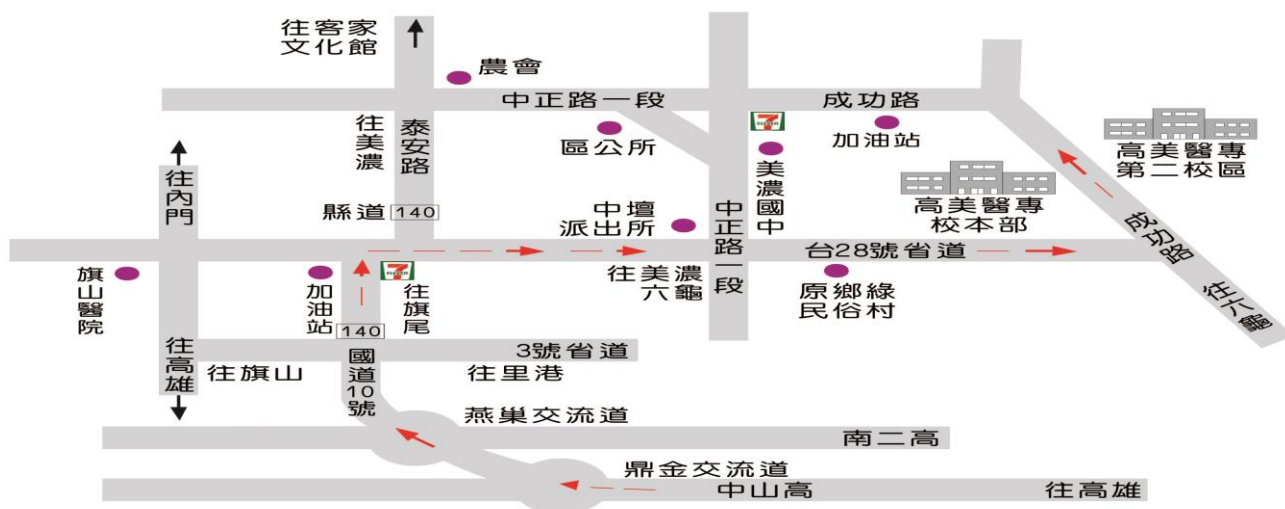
往客家文化館

農會

中正路一段

成功路

往美濃

泰安路

區公所

美濃國中

加油站

高美醫專第二校區

往內門

縣道 140

中壇派出所

中正路一段

高美醫專校本部

成功路

台28號省道

旗山醫院

加油站

往旗尾

往美濃六龜

原鄉緣民俗村

往六龜

140

往高雄

往旗山

國道10號

3號省道

往里港

燕巢交流道

南二高

鼎金交流道

中山高

往高雄